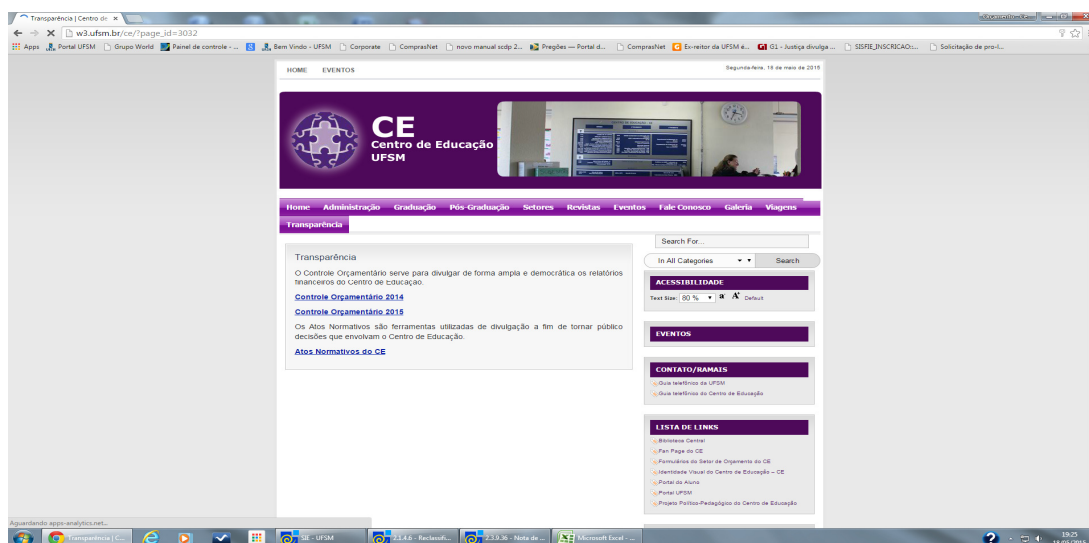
Transparência | Centro de ×

w3.ufsm.br/ce/?page_id=3032

Apps Portal UFSM Grupo World Painel de controle - ... Bem Vindo - UFSM Corporate ComprasNet novo manual scdp 2... Pregões — Portal d... ComprasNet Ex-reitor da UFSM é... G1 - Justiça divulga ... SISFIE_INSCRICAO:... Solicitação de pro-l...

HOME EVENTOS

Segunda-feira, 18 de maio de 2015

CE
Centro de Educação
UFSM

Home Administração Graduação Pós-Graduação Setores Revistas Eventos Fale Conosco Galeria Viagens Transparência

Transparência

O Controle Orçamentário serve para divulgar de forma ampla e democrática os relatórios financeiros do Centro de Educação.

Controle Orçamentário 2014

Controle Orçamentário 2015

Os Atos Normativos são ferramentas utilizadas de divulgação a fim de tornar público decisões que envolvam o Centro de Educação.

Atos Normativos do CE

Search For...

In All Categories

Search

ACESSIBILIDADE

Text Size: 80 % a A Default

EVENTOS

CONTATO/RAMAIS

Guia telefônico da UFSM
Guia telefônico do Centro de Educação

LISTA DE LINKS

Biblioteca Central
Fan Page do CE
Formulários do Setor de Orçamento do CE
Identidade Visual do Centro de Educação – CE
Portal do Aluno
Portal UFSM
Projeto Político-Pedagógico do Centro de Educação

Aguardando apps-analytics.net...

Transparência | C... SIE - UFSM 2.3.4.6 - Reclassifi... 2.3.9.36 - Nota de ... Microsoft Excel - ...

19:25